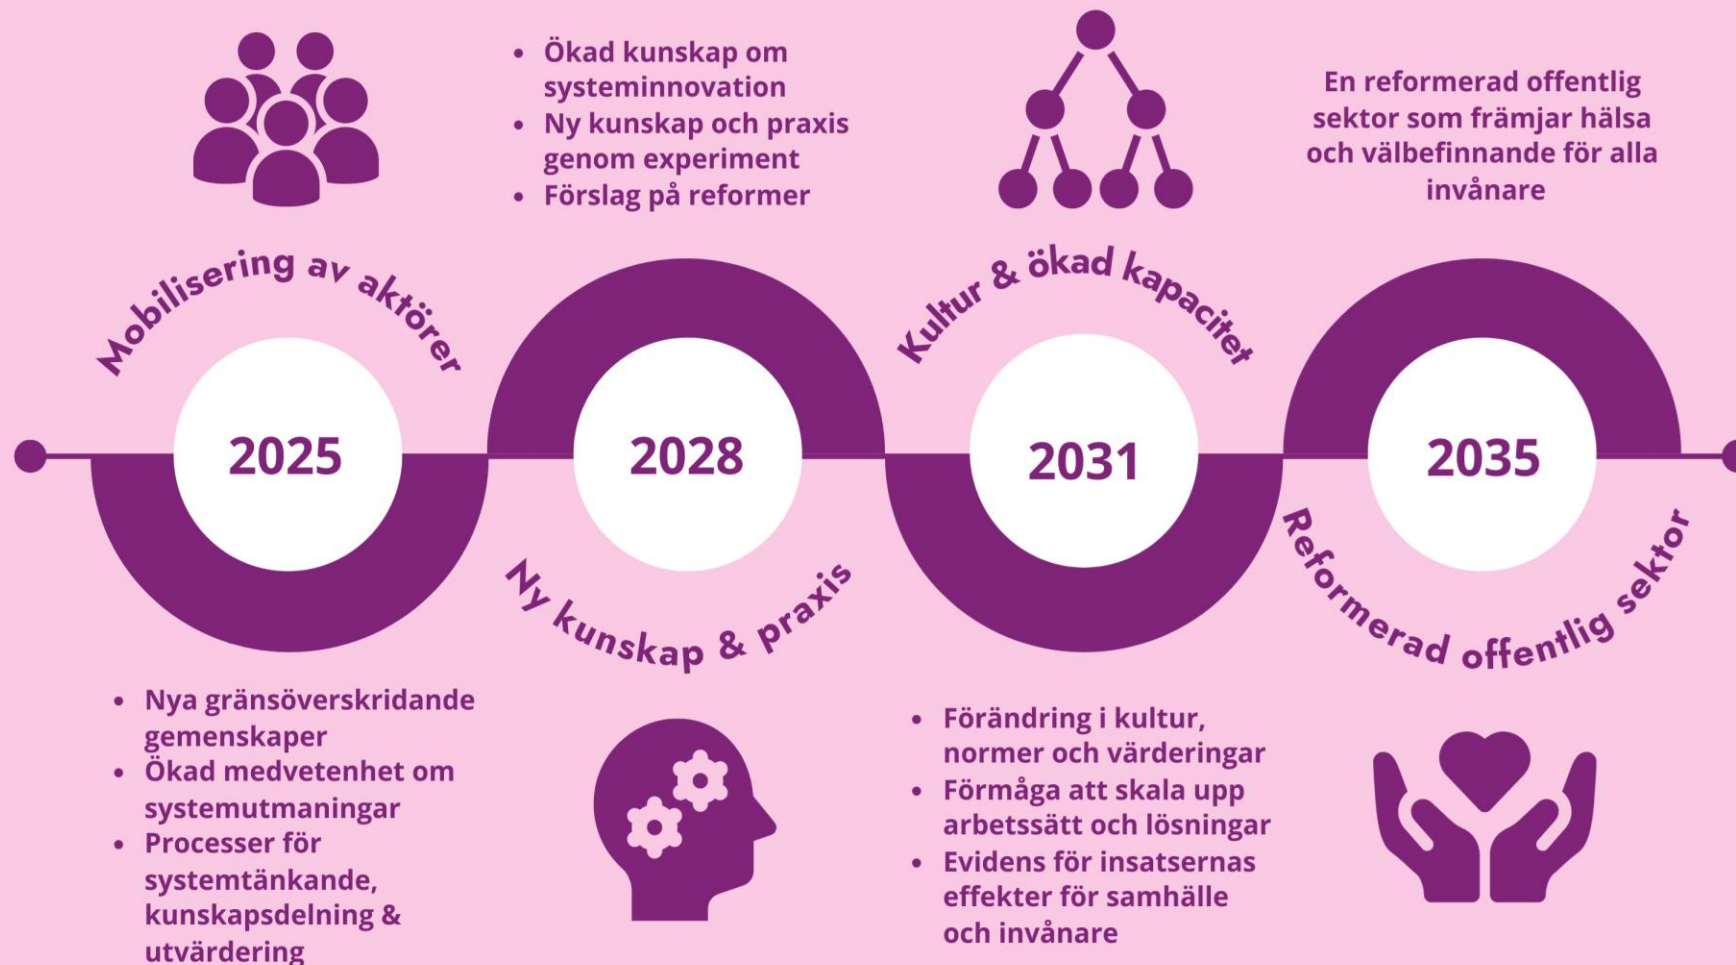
- Ökad kunskap om systeminnovation
- Ny kunskap och praxis genom experiment
- Förslag på reformer

En reformerad offentlig sektor som främjar hälsa och välbefinnande för alla invånare

Mobilisering av aktörer

2025

2028

Kultur & ökad kapacitet

2031

2035

Ny kunskap & praxis

Reformerad offentlig sektor

- Nya gränsöverskridande gemenskaper
- Ökad medvetenhet om systemutmaningar
- Processer för systemtänkande, kunskapsdelning & utvärdering

- Förändring i kultur, normer och värderingar
- Förmåga att skala upp arbetssätt och lösningar
- Evidens för insatsernas effekter för samhälle och invånare